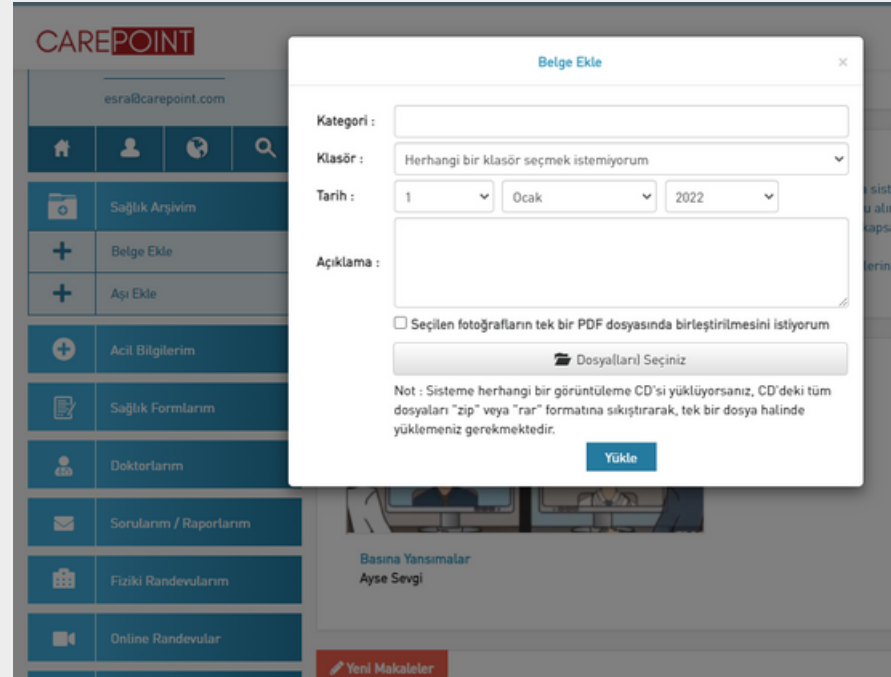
CAREPOINT

esra@carepoint.com

Sağlık Arşivim

Belge Ekle

Aşı Ekle

Acil Bilgilerim

Sağlık Formlarım

Doktorlarım

Sorularım / Raporlarım

Fiziki Randevularım

Online Randevular

Belge Ekle

×

Kategori :

Klasör : Herhangi bir klasör seçmek istemiyorum

Tarih : 1 Ocak 2022

Açıklama :

Seçilen fotoğrafların tek bir PDF dosyasında birleştirilmesini istiyorum

Dosya(ları) Seçiniz

Not : Sisteme herhangi bir görüntüleme CD'si yüklüyorsanız, CD'deki tüm dosyaları "zip" veya "rar" formatına sıkıştırarak, tek bir dosya halinde yüklemeniz gerekmektedir.

Yükle

Basına Yansımalar
Ayse Sevgi

Yeni Makaleler